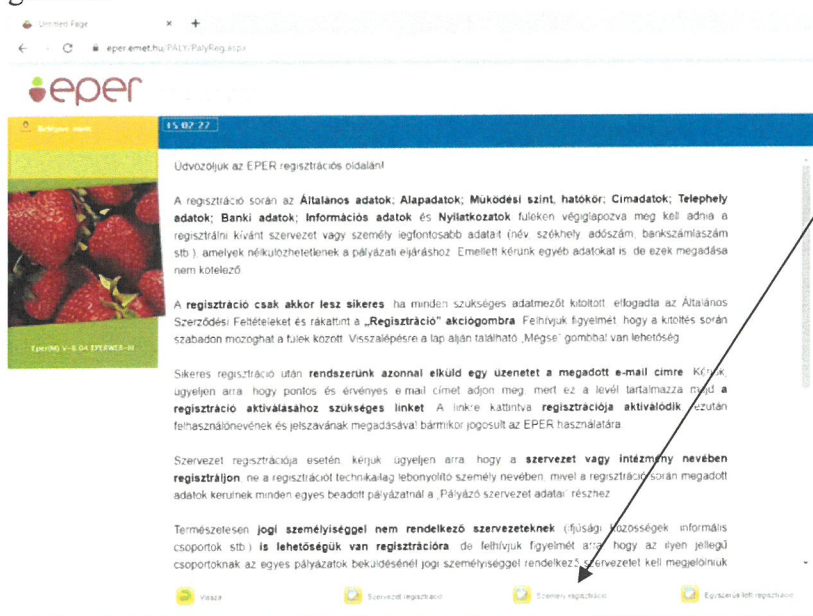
Untitled Page × +

← → C eper.emet.hu/PALY/PalyReg.aspx

eper

Belépés menü

15:02:22

Eper(M) V.-6.04 EPERWEB-III

Üdvözöljük az EPER regisztrációs oldalán!

A regisztráció során az **Általános adatok**; **Alapadatok**; **Működési szint, hatókör**; **Címadatok**; **Telephely adatok**; **Banki adatok**; **Információs adatok** és **Nyilatkozatok** füleken végiglapozva meg kell adnia a regisztrálni kívánt szervezet vagy személy legfontosabb adatait (név, székhely, adószám, bankszámlaszám stb.), amelyek nélkülözhetetlenek a pályázati eljáráshoz. Emellett kérünk egyéb adatokat is, de ezek megadása nem kötelező.

A **regisztráció csak akkor lesz sikeres**, ha minden szükséges adatmezőt kitöltött, elfogadta az Általános Szerződési Feltételeket és rákattint a **„Regisztráció" akciógombra**. Felhívjuk figyelmét, hogy a kitöltés során szabadon mozoghat a fülek között. Visszalépésre a lap alján található „Mégse" gombbal van lehetőség.

Sikeres regisztráció után **rendszerünk azonnal elküld egy üzenetet a megadott e-mail címre**. Kérjük, ügyeljen arra, hogy pontos és érvényes e-mail címet adjon meg, mert ez a levél tartalmazza majd **a regisztráció aktiválásához szükséges linket**. A linkre kattintva **regisztrációja aktiválódik**, ezután felhasználónevének és jelszavának megadásával bármikor jogosult az EPER használatára.

Szervezet regisztrációja esetén, kérjük ügyeljen arra, hogy a **szervezet vagy intézmény nevében regisztráljon**, ne a regisztrációt technikailag lebonyolító személy nevében, mivel a regisztráció során megadott adatok kerülnek minden egyes beadott pályázatnál a „Pályázó szervezet adatai" részhez.

Természetesen **jogi személyiséggel nem rendelkező szervezeteknek** (ifjúsági közösségek, informális csoportok stb.) **is lehetőségük van regisztrációra**, de felhívjuk figyelmét arra, hogy az ilyen jellegű csoportoknak az egyes pályázatok bekülédésénél jogi személyiséggel rendelkező szervezetet kell megjelölniük

Vissza Szervezet regisztráció Személy regisztráció Egységes lefi regisztráció